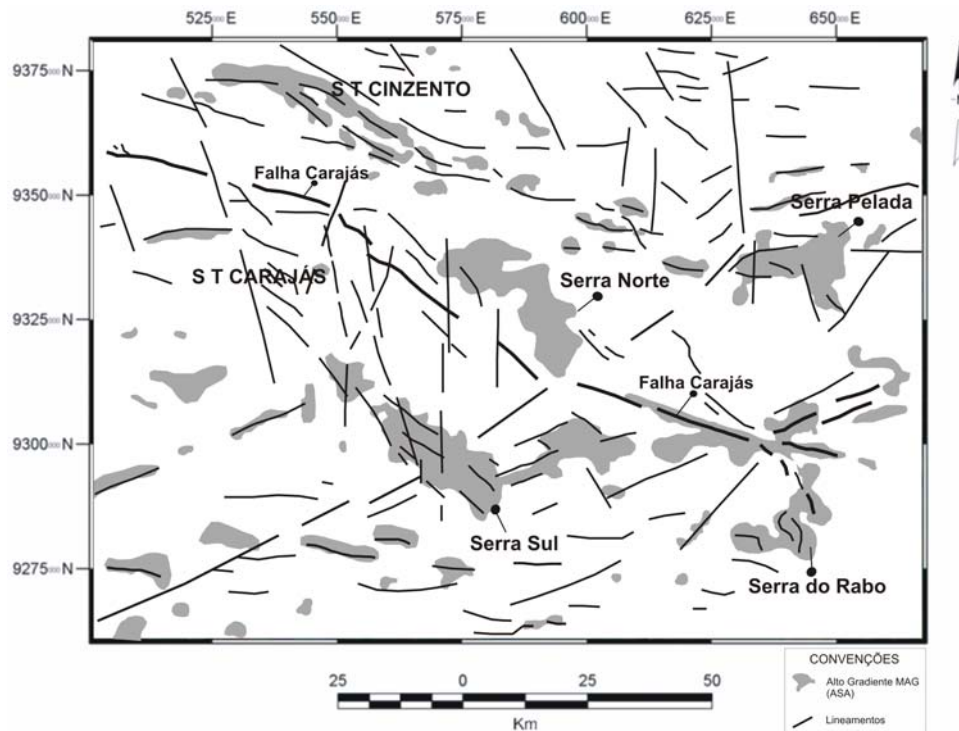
525000 E
550000 E
575000 E
600000 E
625000 E
650000 E

9375000 N
9350000 N
9325000 N
9300000 N
9275000 N

S T CINZENTO
Falha Carajás
Serra Pelada
S T CARAJÁS
Serra Norte
Falha Carajás
Serra Sul
Serra do Rabo

25 0 25 50
Km

CONVENÇÕES
Alto Gradiente MAG (ASA)
Lineamentos